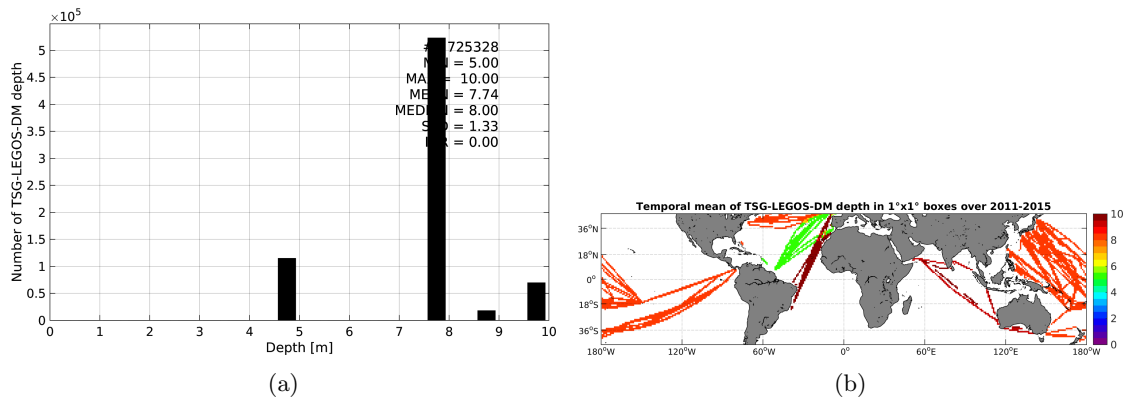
$\times10^5$

5
4.5
4
3.5
3
2.5
2
1.5
1
0.5
0

Number of TSG-LEGOS-DM depth

#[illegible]725328
M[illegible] = 5.00
MA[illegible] = 10.00
ME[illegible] = 7.74
MED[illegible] = 8.00
S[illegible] = 1.33
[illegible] = 0.00

0 1 2 3 4 5 6 7 8 9 10
Depth [m]

(a)

Temporal mean of TSG-LEGOS-DM depth in 1°x1° boxes over 2011-2015

36°N
18°N
0°
18°S
36°S

180°W 120°W 60°W 0° 60°E 120°E 180°W

10
8
6
4
2
0

(b)